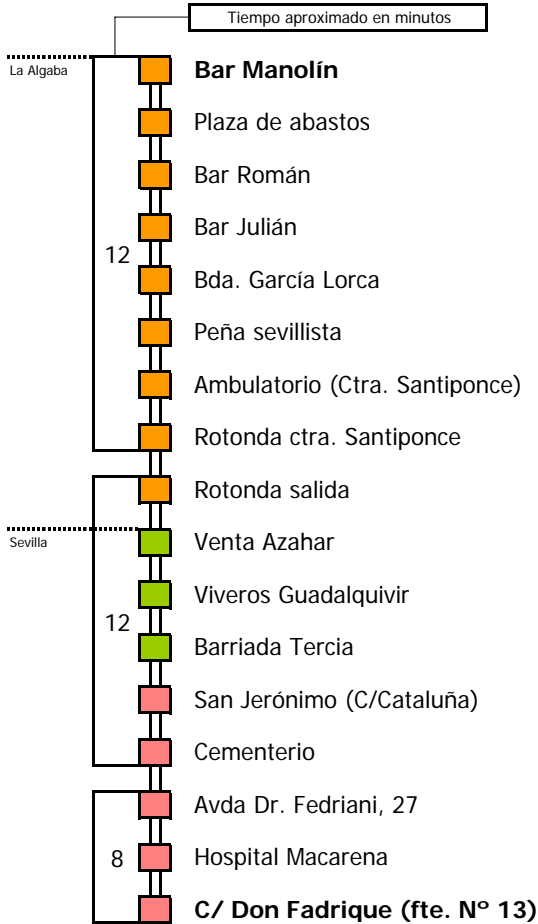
Tiempo aproximado en minutos

La Algaba

**Bar Manolín**

Plaza de abastos

Bar Román

Bar Julián

12

Bda. García Lorca

Peña sevillista

Ambulatorio (Ctra. Santiponce)

Rotonda ctra. Santiponce

Rotonda salida

Sevilla

Venta Azahar

Viveros Guadalquivir

12

Barriada Tercia

San Jerónimo (C/Cataluña)

Cementerio

Avda Dr. Fedriani, 27

8

Hospital Macarena

**C/ Don Fadrique (fte. Nº 13)**